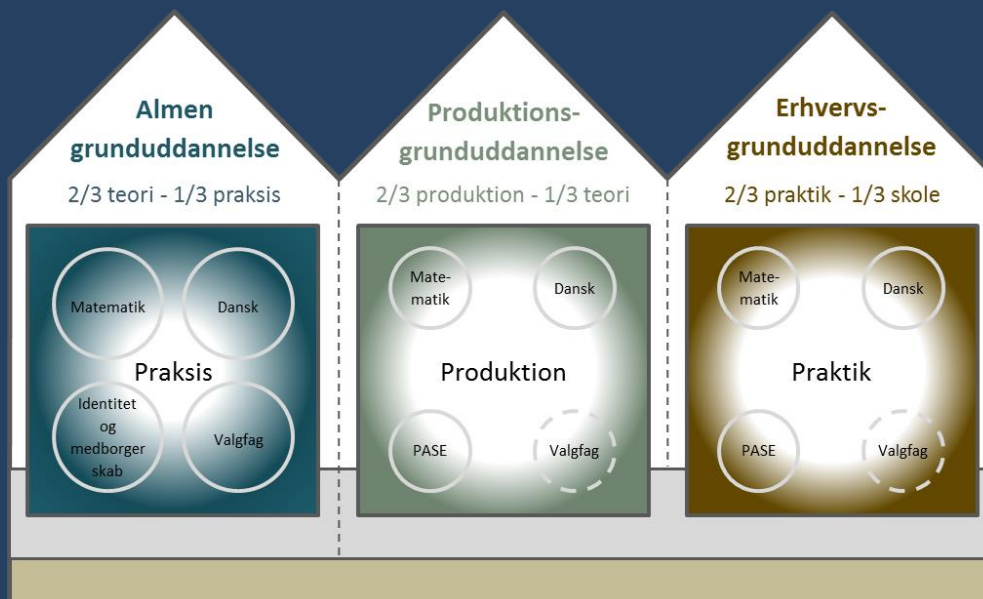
Almen grunduddannelse

2/3 teori - 1/3 praksis

Matematik

Dansk

Praksis

Identitet og medborgerskab

Valgfag

Produktionsgrunduddannelse

2/3 produktion - 1/3 teori

Matematik

Dansk

Produktion

PASE

Valgfag

Erhvervsgrunduddannelse

2/3 praktik - 1/3 skole

Matematik

Dansk

Praktik

PASE

Valgfag